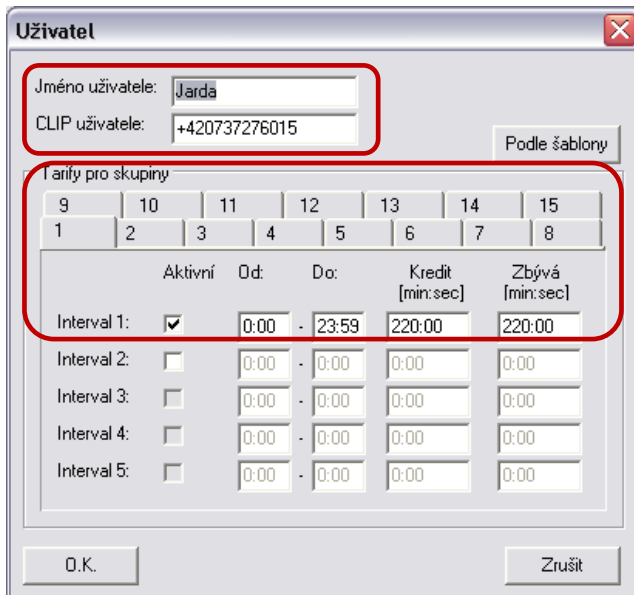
Uživatel

Jméno uživatele: Jarda
CLIP uživatele: +420737276015

Podle šablony

Tarify pro skupiny

9 | 10 | 11 | 12 | 13 | 14 | 15
1 | 2 | 3 | 4 | 5 | 6 | 7 | 8

| | Aktivní | Od: | | Do: | Kredit [min:sec] | Zbývá [min:sec] |
|---|---|---|---|---|---|---|
| Interval 1: | ☑ | 0:00 | - | 23:59 | 220:00 | 220:00 |
| Interval 2: | ☐ | 0:00 | - | 0:00 | 0:00 | 0:00 |
| Interval 3: | ☐ | 0:00 | - | 0:00 | 0:00 | 0:00 |
| Interval 4: | ☐ | 0:00 | - | 0:00 | 0:00 | 0:00 |
| Interval 5: | ☐ | 0:00 | - | 0:00 | 0:00 | 0:00 |

O.K.

Zrušit